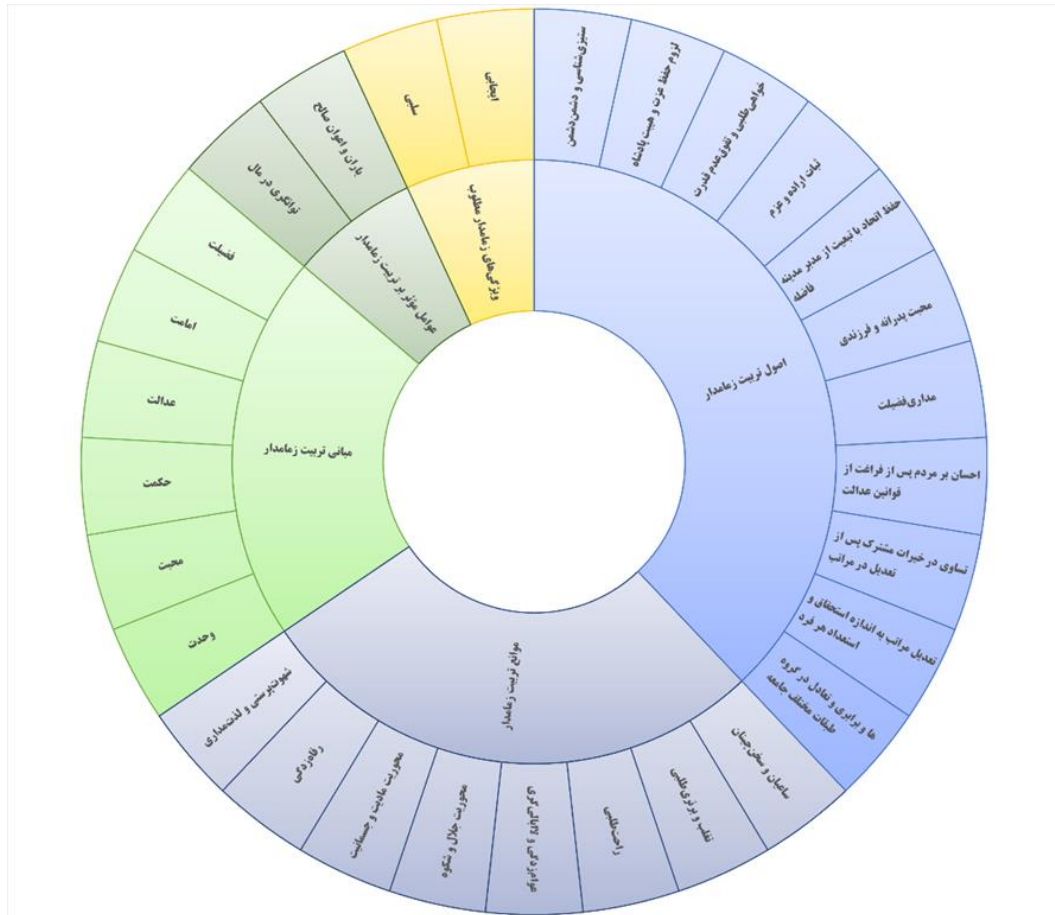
اصول تربیت زمامدار

ستیزی‌شناسی و دشمن‌دشمن

لزوم حفظ عزت و هیبت پادشاه

خواهی‌طلبی و تفوق‌عدم قدرت

ثبات اراده و عزم

حفظ اتحاد با تبعیت از مدیر مدینه فاضله

محبت پدرانه و فرزندی

مداری‌فضیلت

احسان بر مردم پس از فراغت از قوانین عدالت

تساوی در خیرات مشترک پس از تعدیل در مراتب

تعدیل مراتب به اندازه استحقاق و استعداد هر فرد

ها و برابری و تعادل در گروه طبقات مختلف جامعه

موانع تربیت زمامدار

ساعیان و سخن‌چینان

تقلب و تزویرطلبی

راحت‌طلبی

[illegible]

محوریت جلال و شکوه

محوریت مادیت و جسمانیت

رفاه‌دهی

شهوت‌پرستی و لذت‌مداری

مبانی تربیت زمامدار

وحدت

محبت

حکمت

عدالت

امامت

فضیلت

عوامل مؤثر بر تربیت زمامدار

توانگری در مال

یاران و اعوان صالح

ویژگی‌های زمامدار مطلوب

سلبی

ایجابی